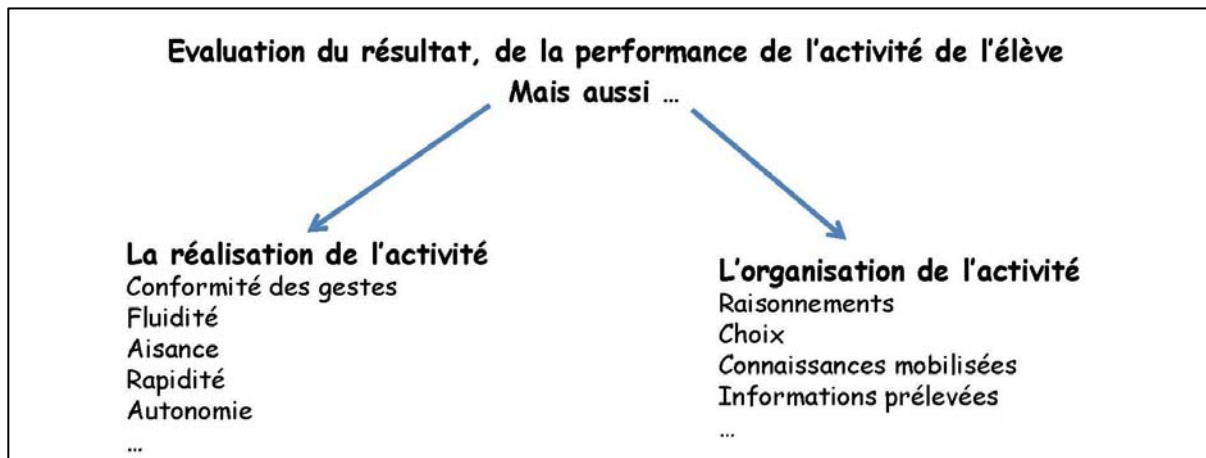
Evaluation du résultat, de la performance de l'activité de l'élève
Mais aussi …

La réalisation de l'activité
Conformité des gestes
Fluidité
Aisance
Rapidité
Autonomie
…

L'organisation de l'activité
Raisonnements
Choix
Connaissances mobilisées
Informations prélevées
…